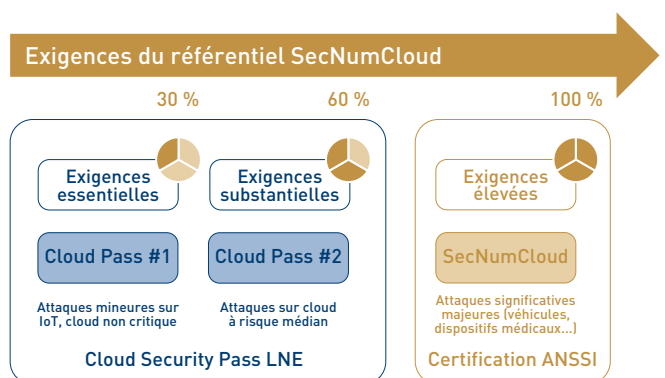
Exigences du référentiel SecNumCloud

30 %

60 %

100 %

Exigences essentielles

Exigences substantielles

Exigences élevées

Cloud Pass #1

Cloud Pass #2

SecNumCloud

Attaques mineures sur IoT, cloud non critique

Attaques sur cloud à risque médian

Attaques significatives majeures (véhicules, dispositifs médicaux...)

Cloud Security Pass LNE

Certification ANSSI